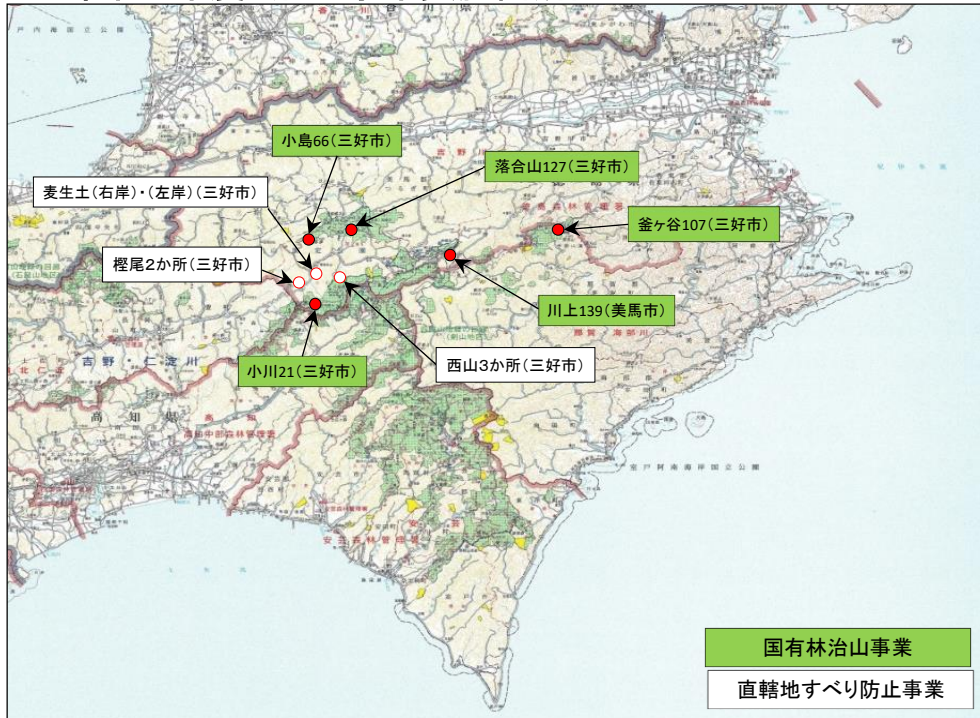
小島66(三好市)

落合山127(三好市)

麦生土(右岸)・(左岸)(三好市)

釜ヶ谷107(三好市)

樫尾2か所(三好市)

川上139(美馬市)

小川21(三好市)

西山3か所(三好市)

吉野・仁淀川

高知県

国有林治山事業

直轄地すべり防止事業